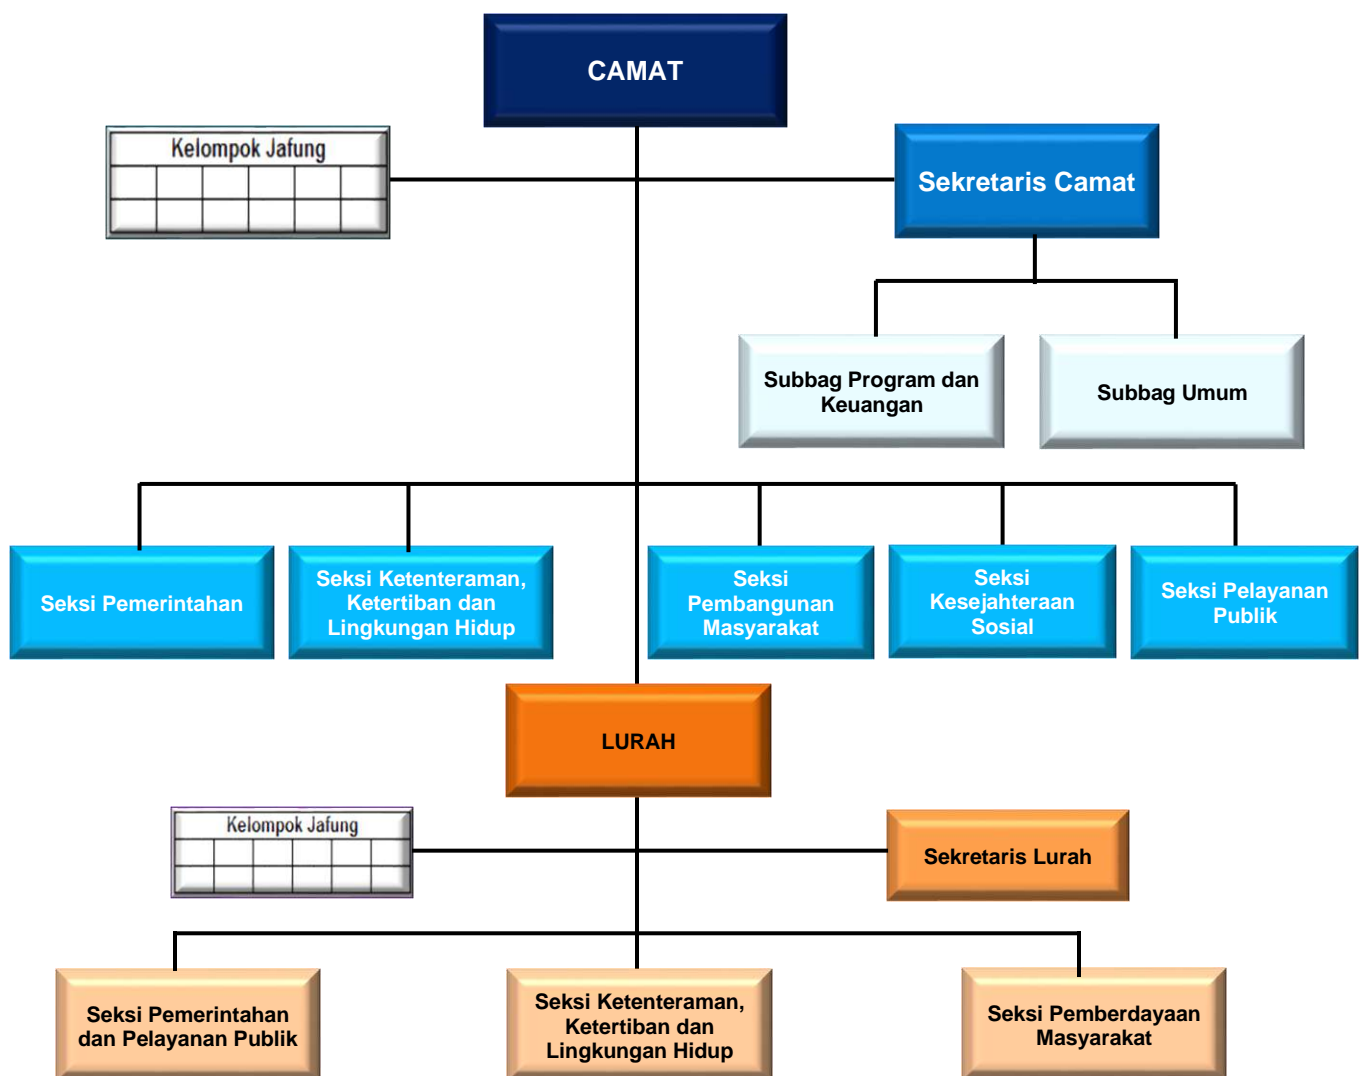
CAMAT

Kelompok Jafung

Sekretaris Camat

Subbag Program dan Keuangan

Subbag Umum

Seksi Pemerintahan

Seksi Ketenteraman, Ketertiban dan Lingkungan Hidup

Seksi Pembangunan Masyarakat

Seksi Kesejahteraan Sosial

Seksi Pelayanan Publik

LURAH

Kelompok Jafung

Sekretaris Lurah

Seksi Pemerintahan dan Pelayanan Publik

Seksi Ketenteraman, Ketertiban dan Lingkungan Hidup

Seksi Pemberdayaan Masyarakat